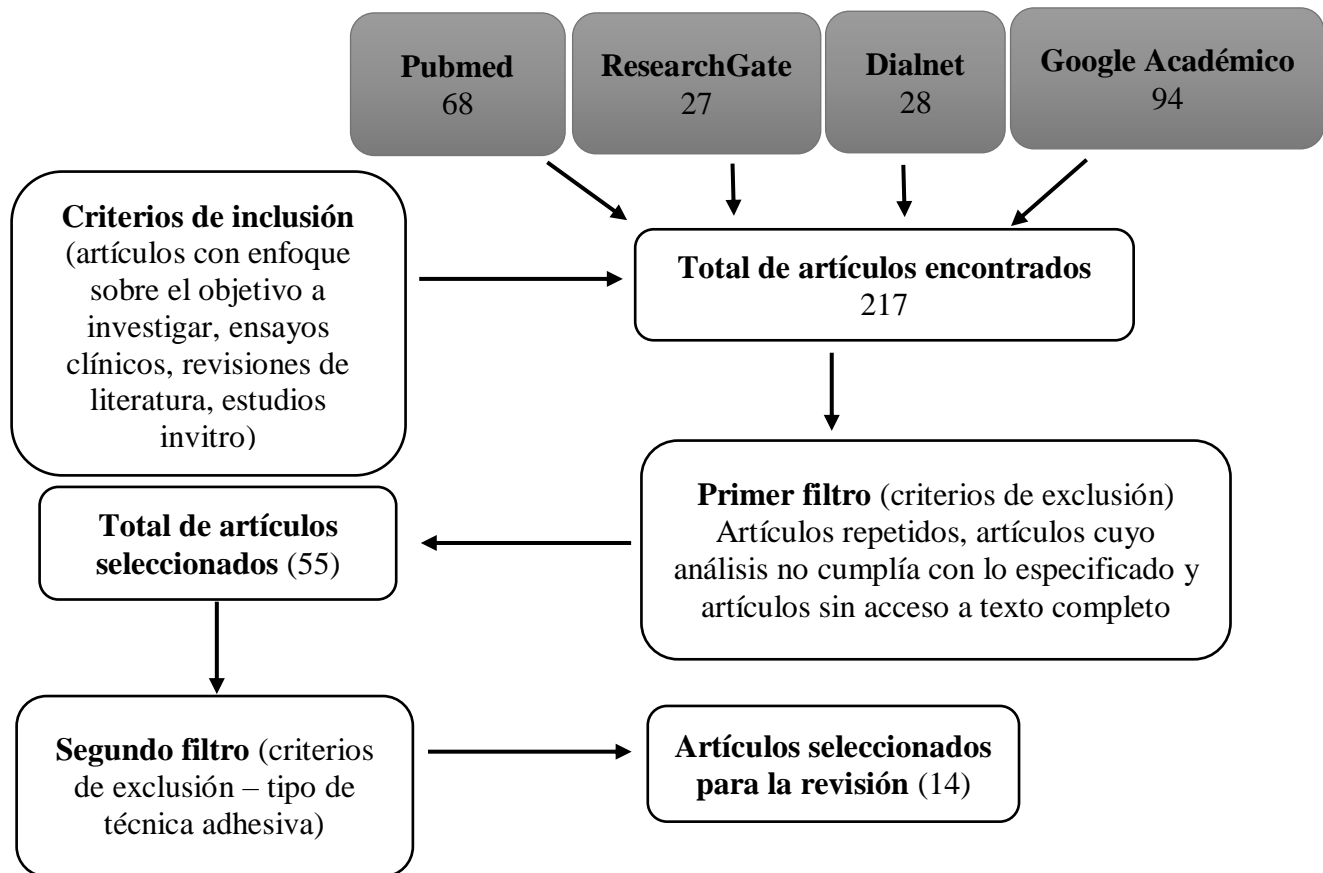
Pubmed
68

ResearchGate
27

Dialnet
28

Google Académico
94

Criterios de inclusión (artículos con enfoque sobre el objetivo a investigar, ensayos clínicos, revisiones de literatura, estudios invitro)

Total de artículos encontrados
217

Primer filtro (criterios de exclusión) Artículos repetidos, artículos cuyo análisis no cumplía con lo especificado y artículos sin acceso a texto completo

Total de artículos seleccionados (55)

Segundo filtro (criterios de exclusión – tipo de técnica adhesiva)

Artículos seleccionados para la revisión (14)